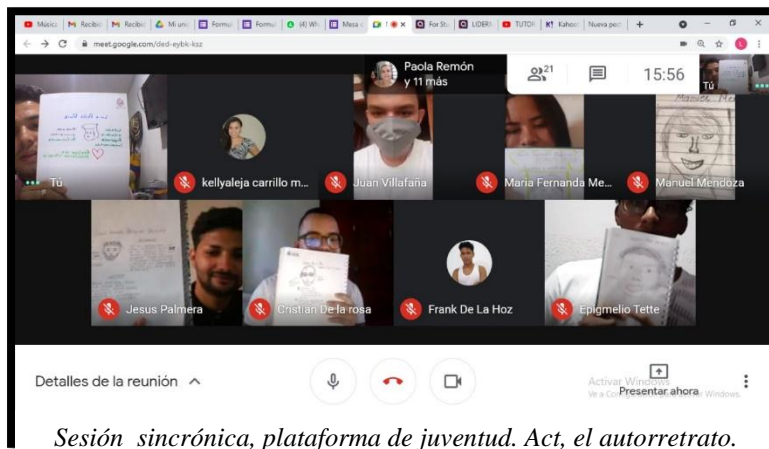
Música | M Recibi | M Recibi | Mi uni | Formul | Formul | (4) Wh | Mesa | For St | LIDER | TUTOR | Kahoo | Nueva pes | +

meet.google.com/ded-eybk-ksz

Paola Remón y 11 más

21

15:56

Tú

Tú

kellyaleja carrillo m...

Juan Villafaña

Maria Fernanda Me...

Manuel Mendoza

Jesus Palmera

Cristian De la rosa

Frank De La Hoz

Epigmelio Tette

Detalles de la reunión

Activar Windows

Presentar ahora

Sesión sincrónica, plataforma de juventud. Act, el autorretrato.